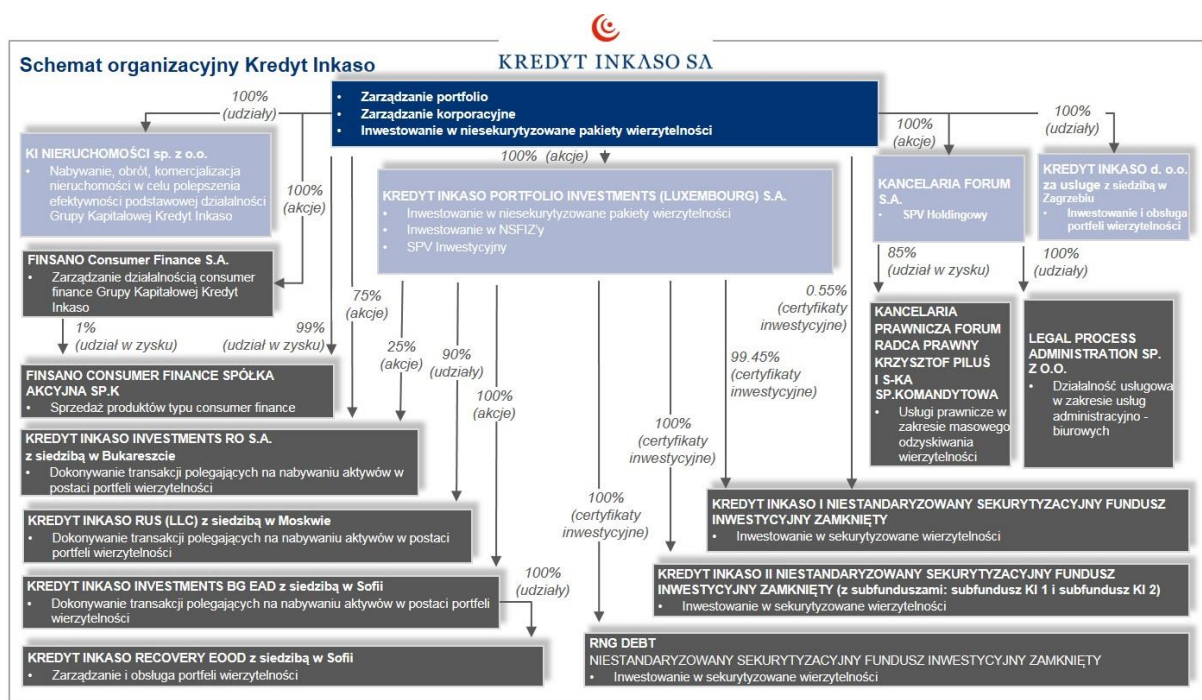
KREDYT INKASO SA

Schemat organizacyjny Kredyt Inkaso

• Zarządzanie portfolio
• Zarządzanie korporacyjne
• Inwestowanie w niesekurytyzowane pakiety wierzytelności

100% (udziały)

KI NIERUCHOMOŚCI sp. z o.o.
• Nabywanie, obrót, komercjalizacja nieruchomości w celu polepszenia efektywności podstawowej działalności Grupy Kapitałowej Kredyt Inkaso

100% (akcje)

FINSANO Consumer Finance S.A.
• Zarządzanie działalnością consumer finance Grupy Kapitałowej Kredyt Inkaso

1% (udział w zysku)

99% (udział w zysku)

FINSANO CONSUMER FINANCE SPÓŁKA AKCYJNA SP.K
• Sprzedaż produktów typu consumer finance

100% (akcje)

KREDYT INKASO PORTFOLIO INVESTMENTS (LUXEMBOURG) S.A.
• Inwestowanie w niesekurytyzowane pakiety wierzytelności
• Inwestowanie w NSFIZ'y
• SPV Inwestycyjny

75% (akcje)

25% (akcje)

90% (udziały)

100% (akcje)

KREDYT INKASO INVESTMENTS RO S.A. z siedzibą w Bukareszcie
• Dokonywanie transakcji polegających na nabywaniu aktywów w postaci portfeli wierzytelności

KREDYT INKASO RUS (LLC) z siedzibą w Moskwie
• Dokonywanie transakcji polegających na nabywaniu aktywów w postaci portfeli wierzytelności

KREDYT INKASO INVESTMENTS BG EAD z siedzibą w Sofii
• Dokonywanie transakcji polegających na nabywaniu aktywów w postaci portfeli wierzytelności

100% (udziały)

KREDYT INKASO RECOVERY EOOD z siedzibą w Sofii
• Zarządzanie i obsługa portfeli wierzytelności

100% (certyfikaty inwestycyjne)

100% (certyfikaty inwestycyjne)

99.45% (certyfikaty inwestycyjne)

0.55% (certyfikaty inwestycyjne)

100% (akcje)

KANCELARIA FORUM S.A.
• SPV Holdingowy

100% (udziały)

KREDYT INKASO d. o.o. za usluge z siedzibą w Zagrzebiu
• Inwestowanie i obsługa portfeli wierzytelności

85% (udział w zysku)

100% (udziały)

KANCELARIA PRAWNICZA FORUM RADCA PRAWNY KRZYSZTOF PILUŚ I S-KA SP.KOMANDYTOWA
• Usługi prawnicze w zakresie masowego odzyskiwania wierzytelności

LEGAL PROCESS ADMINISTRATION SP. Z O.O.
• Działalność usługowa w zakresie usług administracyjno - biurowych

KREDYT INKASO I NIESTANDARYZOWANY SEKURYTYZACYJNY FUNDUSZ INWESTYCYJNY ZAMKNIĘTY
• Inwestowanie w sekurytyzowane wierzytelności

KREDYT INKASO II NIESTANDARYZOWANY SEKURYTYZACYJNY FUNDUSZ INWESTYCYJNY ZAMKNIĘTY (z subfunduszami: subfundusz KI 1 i subfundusz KI 2)
• Inwestowanie w sekurytyzowane wierzytelności

RNG DEBT
NIESTANDARYZOWANY SEKURYTYZACYJNY FUNDUSZ INWESTYCYJNY ZAMKNIĘTY
• Inwestowanie w sekurytyzowane wierzytelności